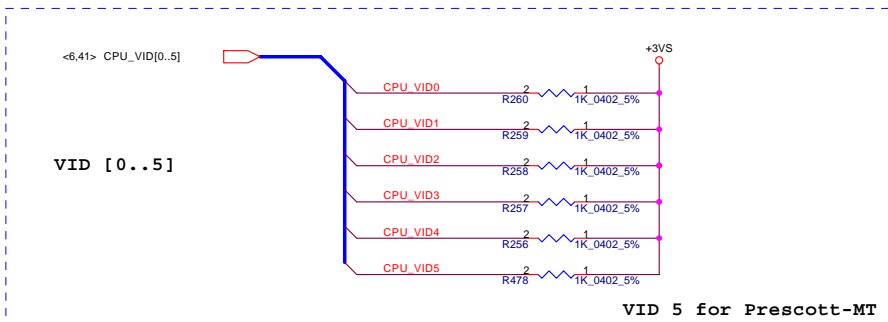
<6,41> CPU_VID[0..5]

+3VS

CPU_VID0
2 1
R260 1K_0402_5%

CPU_VID1
2 1
R259 1K_0402_5%

VID [0..5]

CPU_VID2
2 1
R258 1K_0402_5%

CPU_VID3
2 1
R257 1K_0402_5%

CPU_VID4
2 1
R256 1K_0402_5%

CPU_VID5
2 1
R478 1K_0402_5%

VID 5 for Prescott-MT